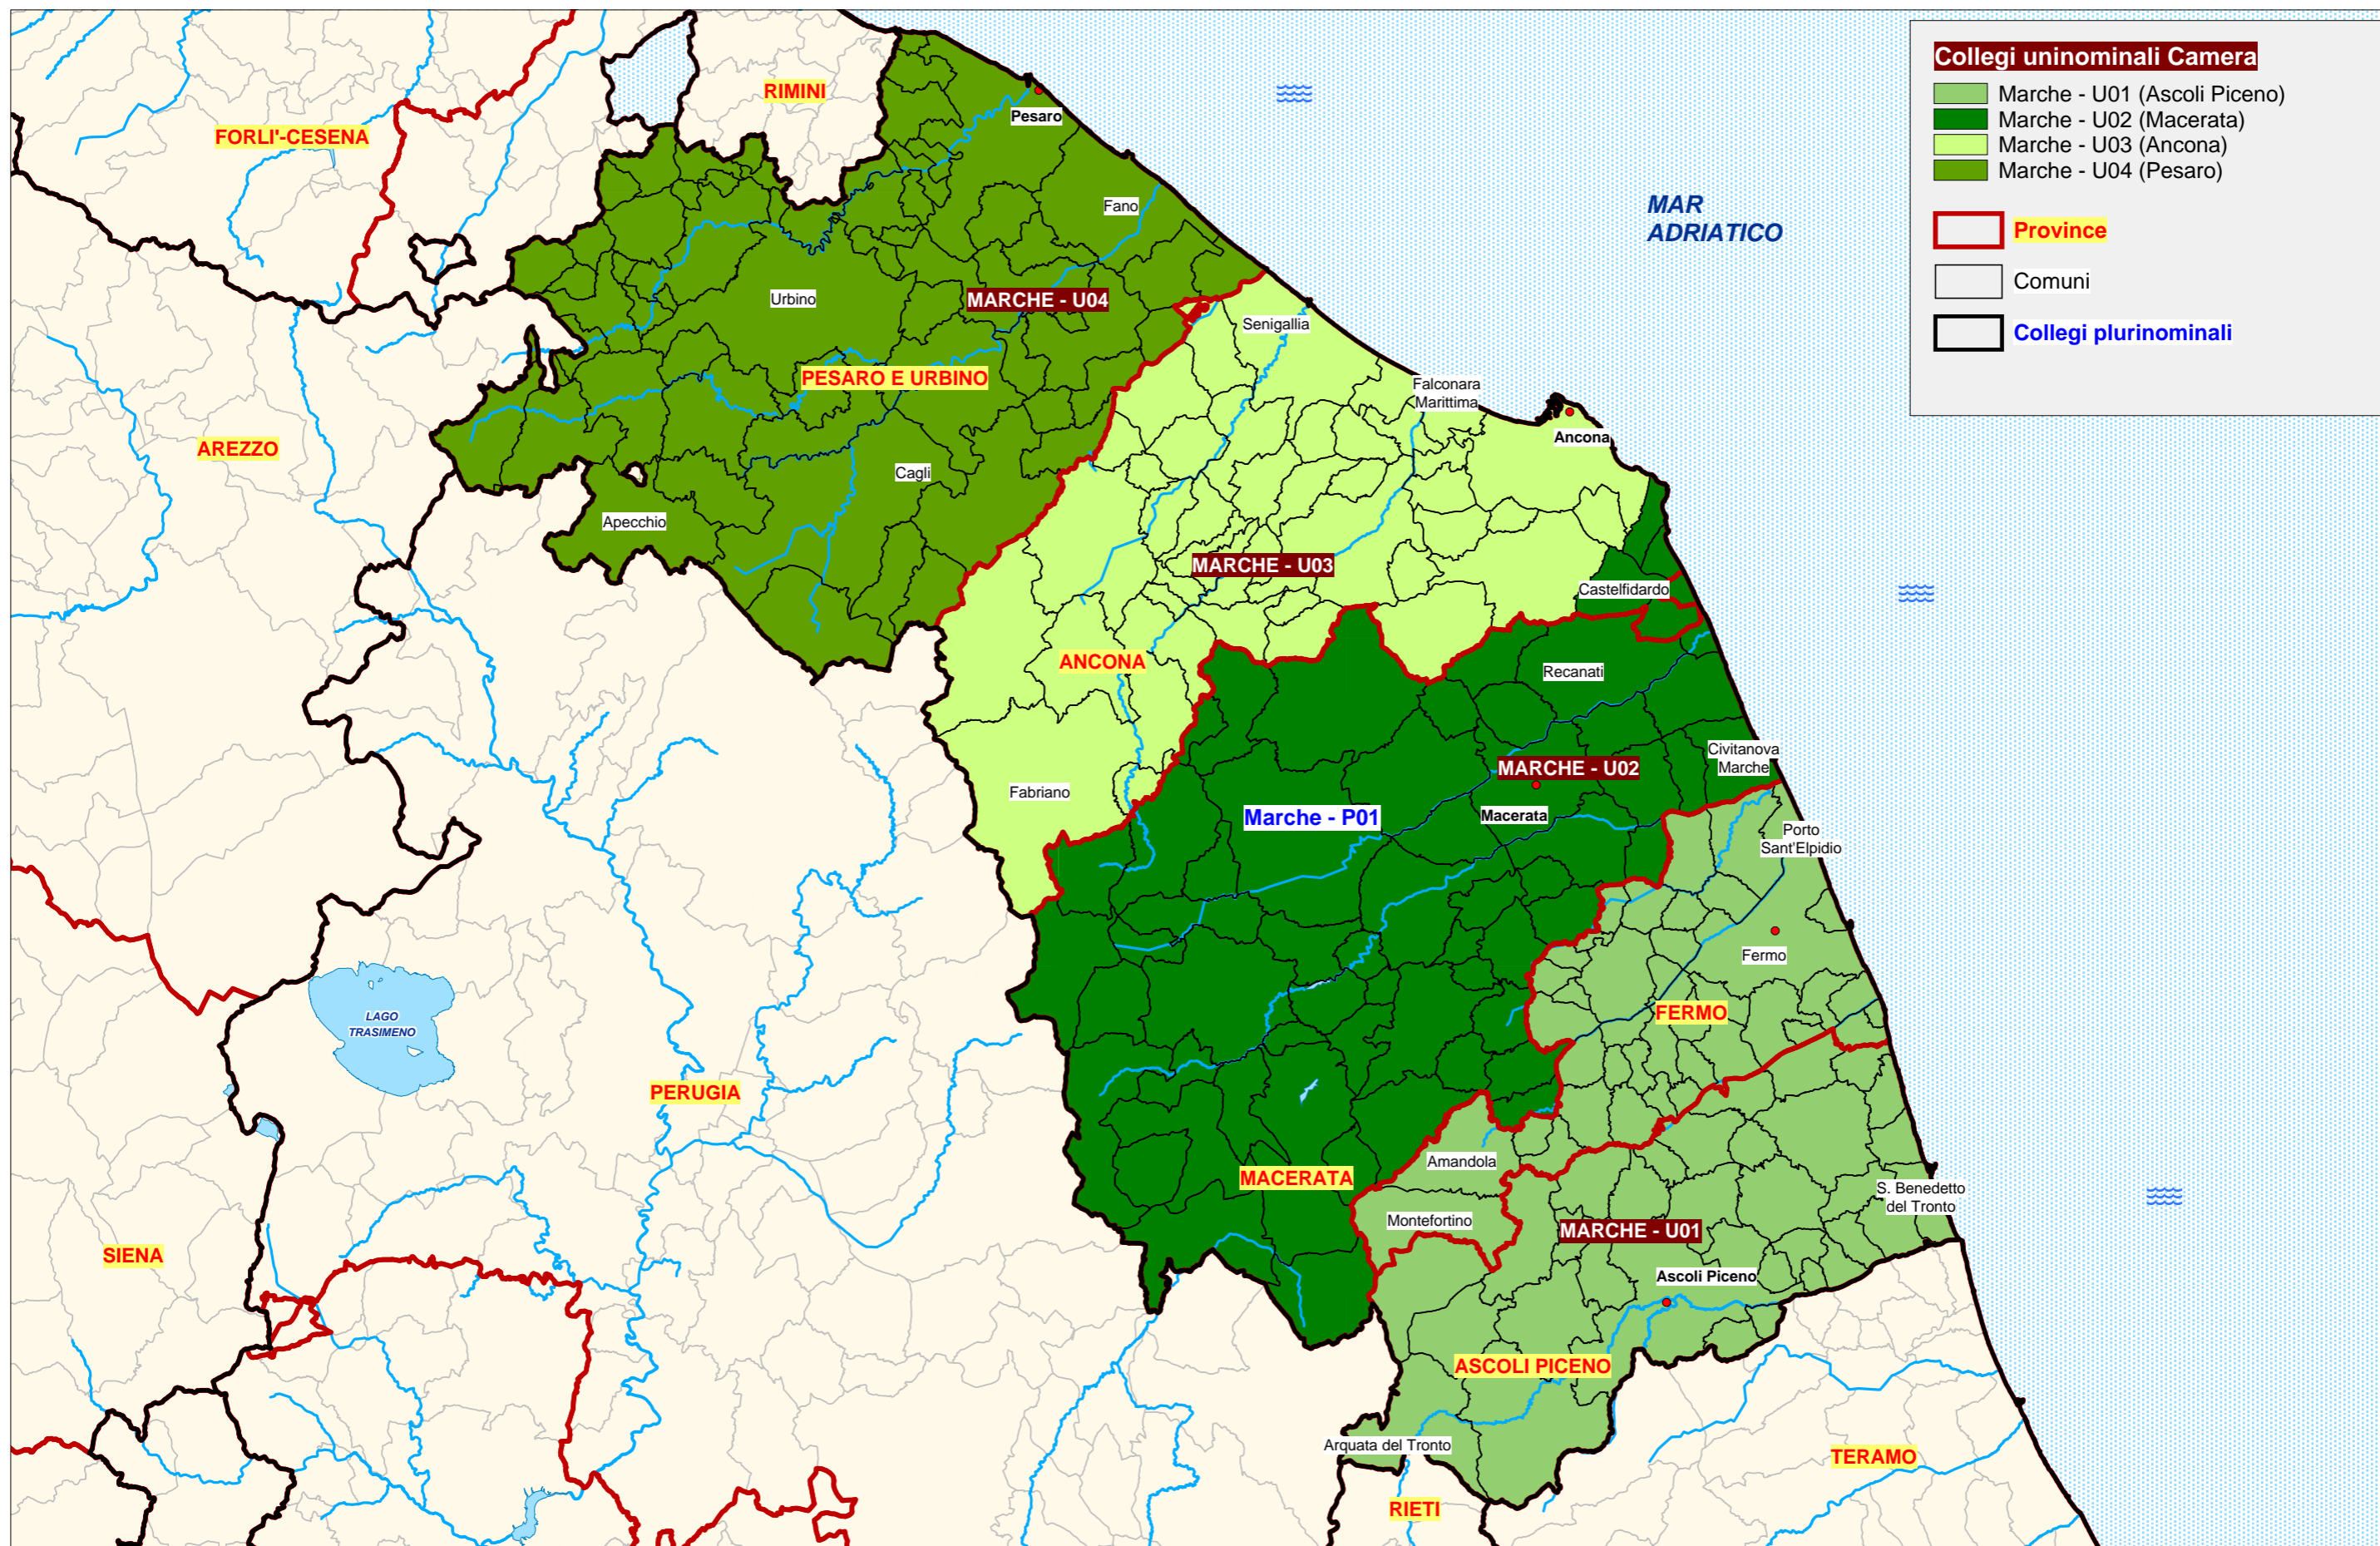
Collegi uninominali Camera
Marche - U01 (Ascoli Piceno)
Marche - U02 (Macerata)
Marche - U03 (Ancona)
Marche - U04 (Pesaro)
Province
Comuni
Collegi plurinominali

RIMINI
FORLI'-CESENA
Pesaro
Fano
MAR ADRIATICO
Urbino
MARCHE - U04
Senigallia
PESARO E URBINO
Falconara Marittima
AREZZO
Ancona
Cagli
Apecchio
MARCHE - U03
Castelfidardo
ANCONA
Recanati
Civitanova Marche
MARCHE - U02
Fabriano
Marche - P01
Macerata
Porto Sant'Elpidio
Fermo
LAGO TRASIMENO
FERMO
PERUGIA
Amandola
MACERATA
S. Benedetto del Tronto
Montefortino
MARCHE - U01
SIENA
Ascoli Piceno
ASCOLI PICENO
Arquata del Tronto
TERAMO
RIETI